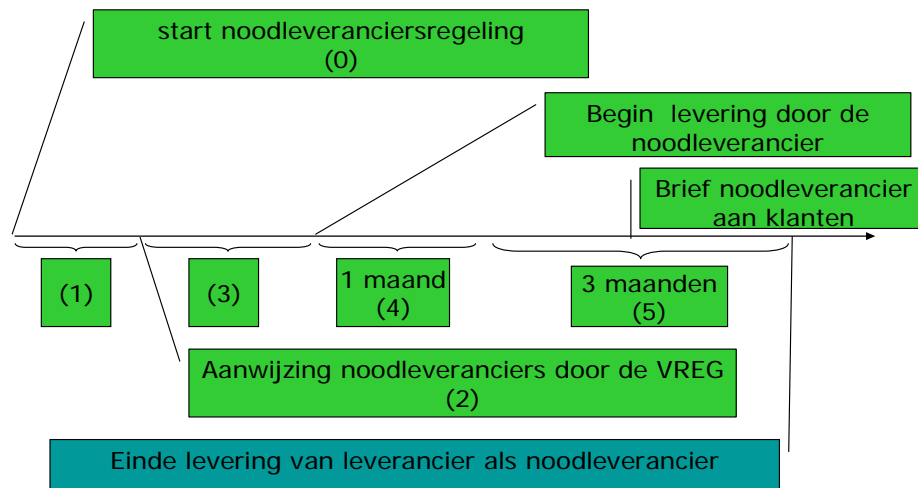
start noodleveranciersregeling
(0)

Begin levering door de noodleverancier

Brief noodleverancier aan klanten

(1)

(3)

1 maand
(4)

3 maanden
(5)

Aanwijzing noodleveranciers door de VREG
(2)

Einde levering van leverancier als noodleverancier